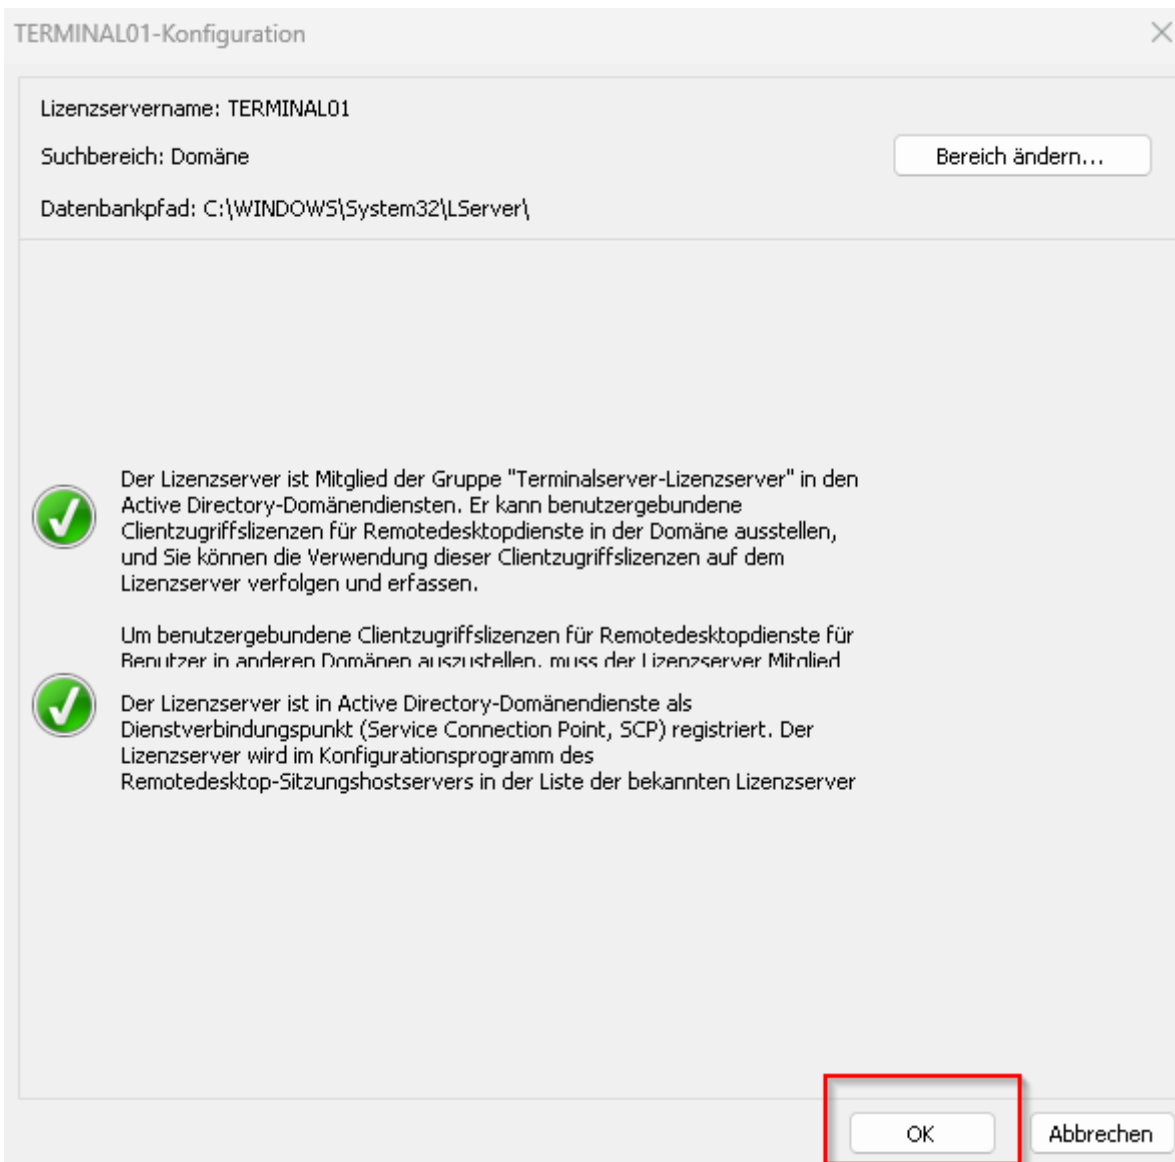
TERMINAL01-Konfiguration

Lizenzservername: TERMINAL01

Suchbereich: Domäne

Bereich ändern...

Datenbankpfad: C:\WINDOWS\System32\LServer\

Der Lizenzserver ist Mitglied der Gruppe "Terminalserver-Lizenzserver" in den Active Directory-Domänendiensten. Er kann benutzergebundene Clientzugriffslizenzen für Remotedesktopdienste in der Domäne ausstellen, und Sie können die Verwendung dieser Clientzugriffslizenzen auf dem Lizenzserver verfolgen und erfassen.

Um benutzergebundene Clientzugriffslizenzen für Remotedesktopdienste für Benutzer in anderen Domänen auszustellen, muss der Lizenzserver Mitglied

Der Lizenzserver ist in Active Directory-Domänendienste als Dienstverbindungspunkt (Service Connection Point, SCP) registriert. Der Lizenzserver wird im Konfigurationsprogramm des Remotedesktop-Sitzungshostservers in der Liste der bekannten Lizenzserver

OK

Abbrechen